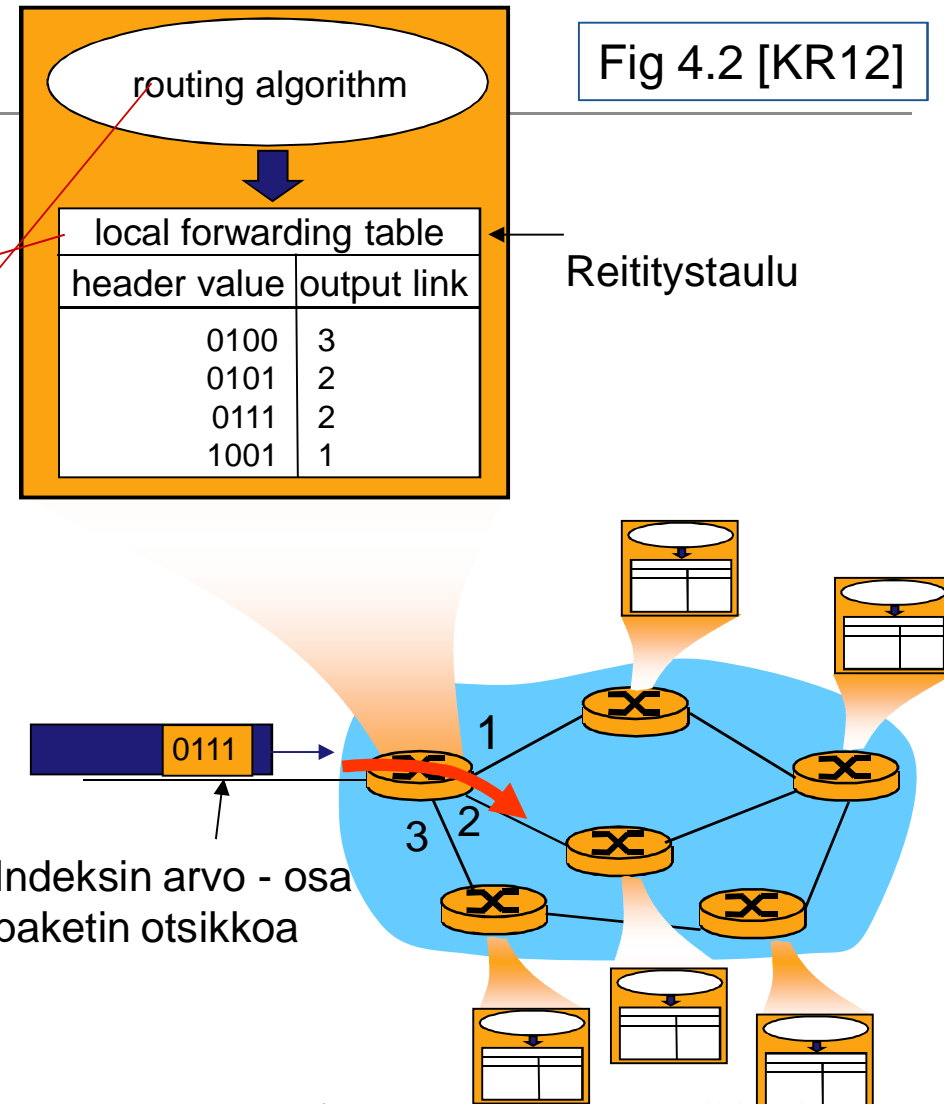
routing algorithm

Fig 4.2 [KR12]

| local forwarding table | |
|---|---|
| header value | output link |
| 0100 | 3 |
| 0101 | 2 |
| 0111 | 2 |
| 1001 | 1 |

Reititystaulu

0111

1

2

3

Indeksin arvo - osa paketin otsikkoa